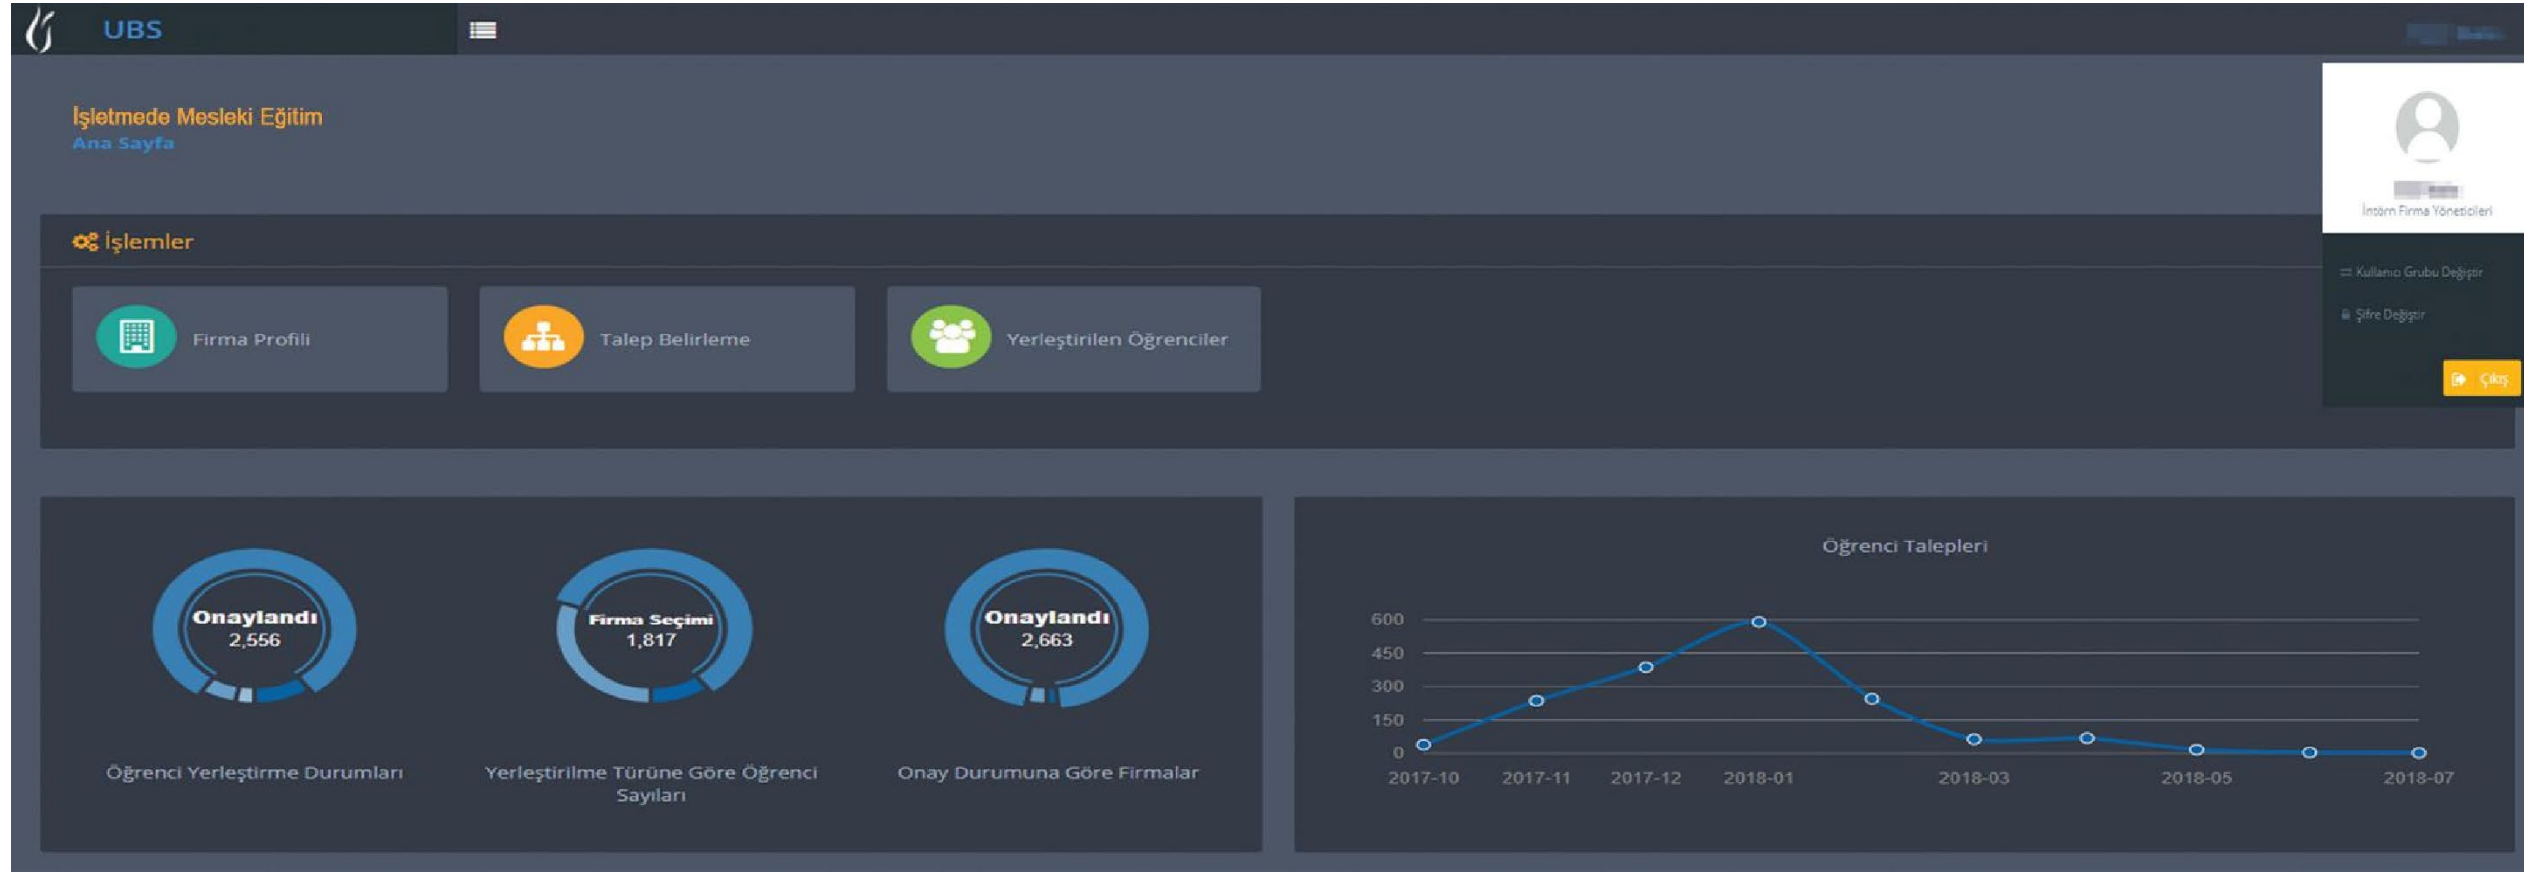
UBS

İşletmede Mesleki Eğitim
Ana Sayfa

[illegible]
İntörn Firma Yöneticileri
Kullanıcı Grubu Değiştir
Şifre Değiştir
Çıkış

İşlemler

Firma Profili
Talep Belirleme
Yerleştirilen Öğrenciler

Onaylandı
2,556
Öğrenci Yerleştirme Durumları

Firma Seçimi
1,817
Yerleştirilme Türüne Göre Öğrenci Sayıları

Onaylandı
2,663
Onay Durumuna Göre Firmalar

Öğrenci Talepleri

600
450
300
150
0
2017-10
2017-11
2017-12
2018-01
2018-03
2018-05
2018-07